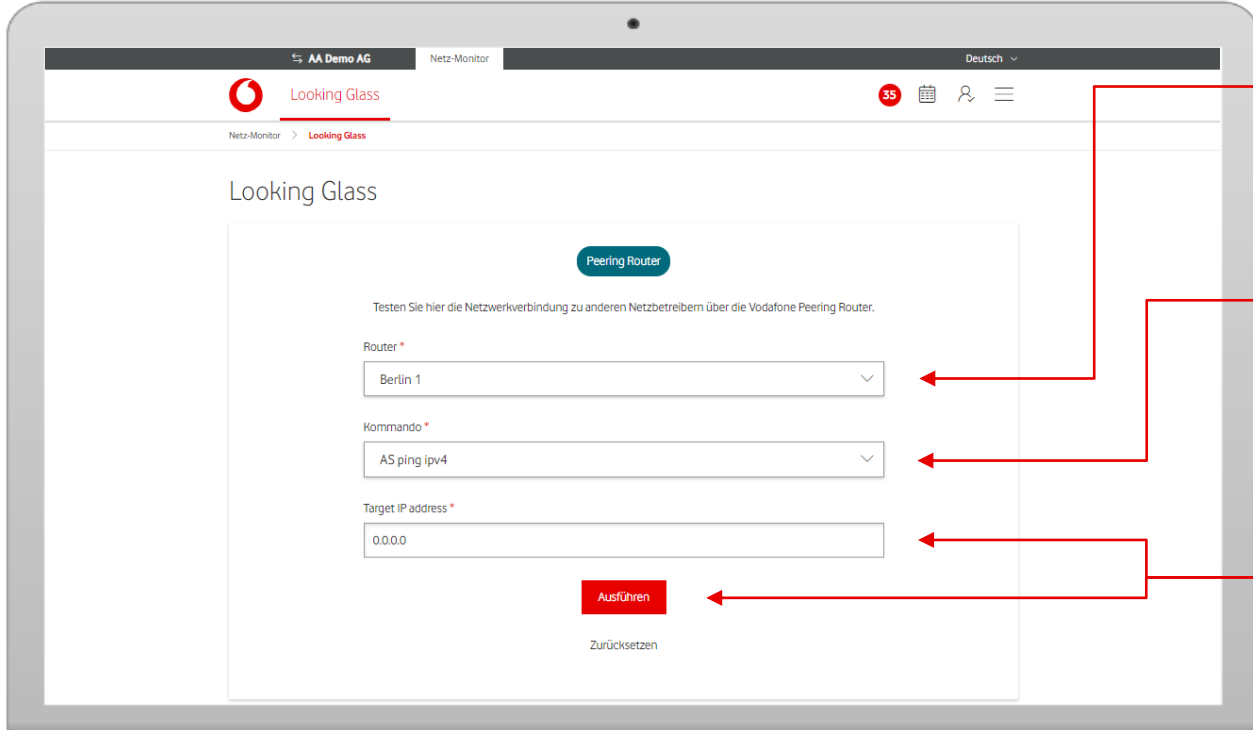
AA Demo AG

Netz-Monitor

Deutsch

Looking Glass

35

Netz-Monitor > Looking Glass

Looking Glass

Peering Router

Testen Sie hier die Netzwerkverbindung zu anderen Netzbetreibern über die Vodafone Peering Router.

Router *

Berlin 1

Kommando *

AS ping ipv4

Target IP address *

0.0.0.0

Ausführen

Zurücksetzen